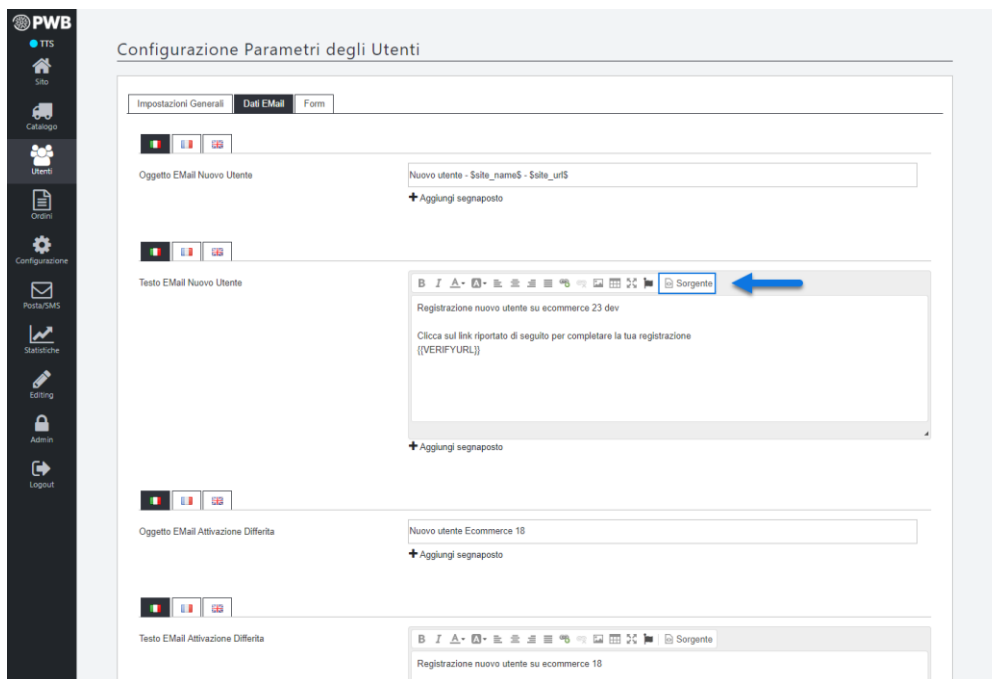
PWB
TTS
Sito
Catalogo
Utenti
Ordini
Configurazione
Posta/SMS
Statistiche
Editing
Admin
Logout

Configurazione Parametri degli Utenti

Impostazioni Generali | Dati EMail | Form

Oggetto EMail Nuovo Utente
Nuovo utente - $site_name$ - $site_url$
+ Aggiungi segnaposto

Testo EMail Nuovo Utente
B I A· Sorgente
Registrazione nuovo utente su ecommerce 23 dev

Clicca sul link riportato di seguito per completare la tua registrazione
{{VERIFYURL}}
+ Aggiungi segnaposto

Oggetto EMail Attivazione Differita
Nuovo utente Ecommerce 18
+ Aggiungi segnaposto

Testo EMail Attivazione Differita
B I A· Sorgente
Registrazione nuovo utente su ecommerce 18